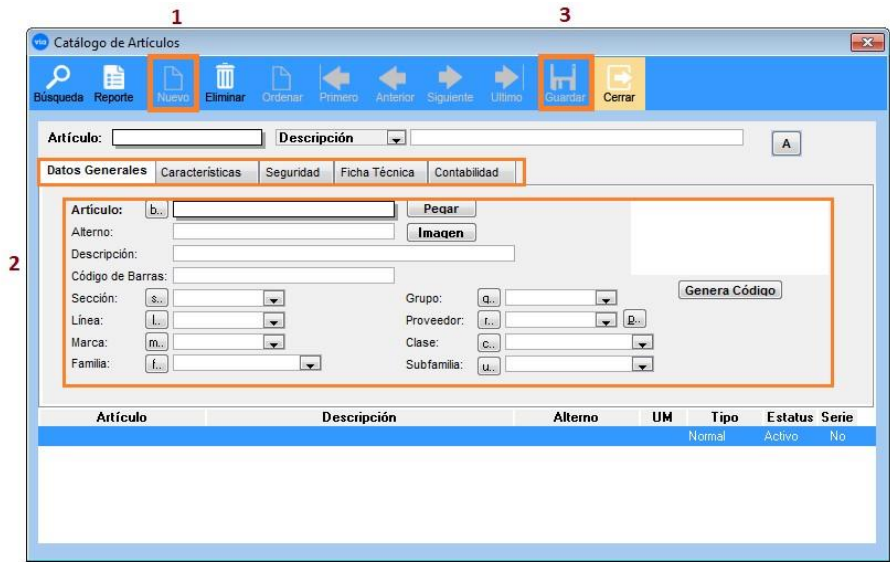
1

3

Catálogo de Artículos

Búsqueda Reporte Nuevo Eliminar Ordenar Primero Anterior Siguiente Ultimo Guardar Cerrar

Artículo: Descripción A

Datos Generales Características Seguridad Ficha Técnica Contabilidad

2

Artículo: b.. Pegar
Alterno: Imagen
Descripción:
Código de Barras:
Sección: s.. Grupo: g..
Línea: l.. Proveedor: r.. p..
Marca: m.. Clase: c..
Familia: f.. Subfamilia: u..
Genera Código

| Artículo | Descripción | Alterno | UM | Tipo | Estatus | Serie |
|---|---|---|---|---|---|---|
| | | | | Normal | Activo | No |